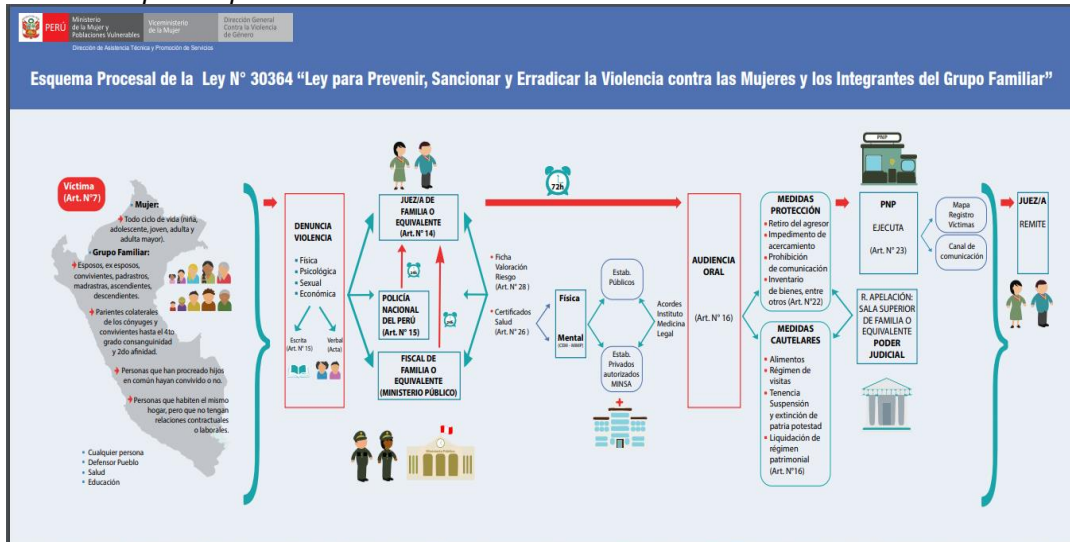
PERÚ Ministerio de la Mujer y Poblaciones Vulnerables | Viceministerio de la Mujer | Dirección General Contra la Violencia de Género

Dirección de Asistencia Técnica y Promoción de Servicios

Esquema Procesal de la Ley N° 30364 "Ley para Prevenir, Sancionar y Erradicar la Violencia contra las Mujeres y los Integrantes del Grupo Familiar"

Víctima (Art. N°7)

Mujer:
Todo ciclo de vida (niña, adolescente, joven, adulta y adulta mayor).

Grupo Familiar:
Esposos, ex esposos, convivientes, padrastros, madrastras, ascendientes, descendientes.

Parientes colaterales de los cónyuges y convivientes hasta el 4to grado consanguinidad y 2do afinidad.

Personas que han procreado hijos en común hayan convivido o no.

Personas que habiten el mismo hogar, pero que no tengan relaciones contractuales o laborales.

Cualquier persona
Defensor Pueblo
Salud
Educación

DENUNCIA VIOLENCIA
Física
Psicológica
Sexual
Económica

Escrita (Art. N° 15)
Verbal (Acta)

JUEZ/A DE FAMILIA O EQUIVALENTE (Art. N° 14)

POLICÍA NACIONAL DEL PERÚ (Art. N° 15)

FISCAL DE FAMILIA O EQUIVALENTE (MINISTERIO PÚBLICO)

72h

Ficha Valoración Riesgo (Art. N° 28)

Certificados Salud (Art. N° 26)

Física

Mental

Estab. Públicos

Estab. Privados autorizados MINSA

Acordes Instituto Medicina Legal

AUDIENCIA ORAL
(Art. N° 16)

MEDIDAS PROTECCIÓN
Retiro del agresor
Impedimento de acercamiento
Prohibición de comunicación
Inventario de bienes, entre otros (Art. N°22)

MEDIDAS CAUTELARES
Alimentos
Régimen de visitas
Tenencia Suspensión y extinción de patria potestad
Liquidación de régimen patrimonial (Art. N°16)

PNP
PNP
EJECUTA
(Art. N° 23)

Mapa Registro Víctimas

Canal de comunicación

R. APELACIÓN: SALA SUPERIOR DE FAMILIA O EQUIVALENTE PODER JUDICIAL

JUEZ/A
REMITE